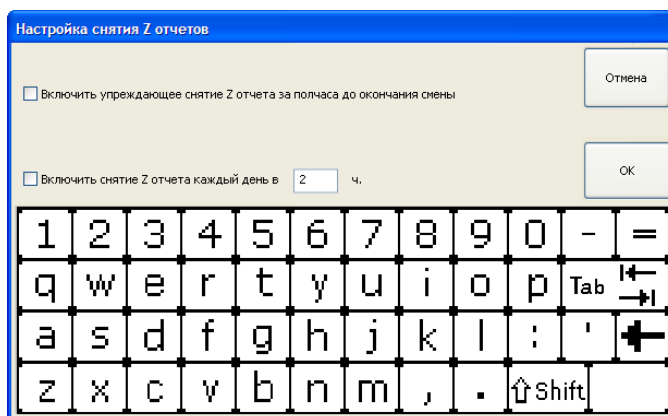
Настройка снятия Z отчетов

Включить упреждающее снятие Z отчета за полчаса до окончания смены

Отмена

Включить снятие Z отчета каждый день в 2 ч.

ОК

| 1 | 2 | 3 | 4 | 5 | 6 | 7 | 8 | 9 | 0 | - | = |
|---|---|---|---|---|---|---|---|---|---|---|---|
| q | w | e | r | t | y | u | i | o | p | Tab | |
| a | s | d | f | g | h | j | k | l | : | ' | |
| z | x | c | v | b | n | m | , | . | ⇧Shift | | |